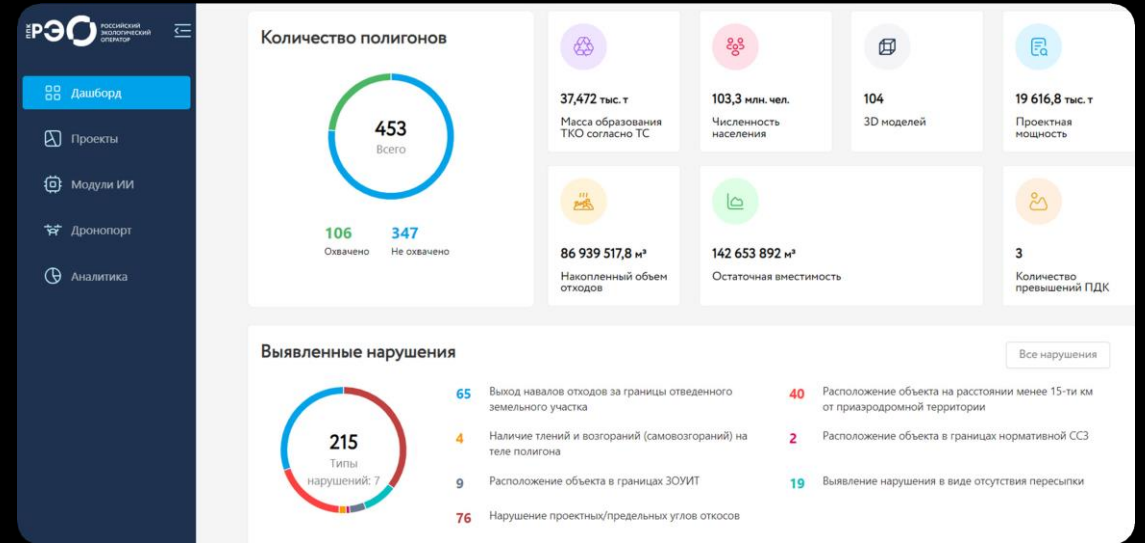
ППК РЭО РОССИЙСКИЙ ЭКОЛОГИЧЕСКИЙ ОПЕРАТОР

Дашборд

Проекты

Модули ИИ

Дронопорт

Аналитика

Количество полигонов

453
Всего

106
Охвачено

347
Не охвачено

37,472 тыс. т
Масса образования ТКО согласно ТС

103,3 млн. чел.
Численность населения

104
3D моделей

19 616,8 тыс. т
Проектная мощность

86 939 517,8 м³
Накопленный объем отходов

142 653 892 м³
Остаточная вместимость

3
Количество превышений ПДК

Выявленные нарушения

Все нарушения

215
Типы нарушений: 7

65 Выход навалов отходов за границы отведенного земельного участка

4 Наличие тлений и возгораний (самовозгораний) на теле полигона

9 Расположение объекта в границах ЗОУИТ

76 Нарушение проектных/предельных углов откосов

40 Расположение объекта на расстоянии менее 15-ти км от приаэродромной территории

2 Расположение объекта в границах нормативной СЗЗ

19 Выявление нарушения в виде отсутствия пересыпки